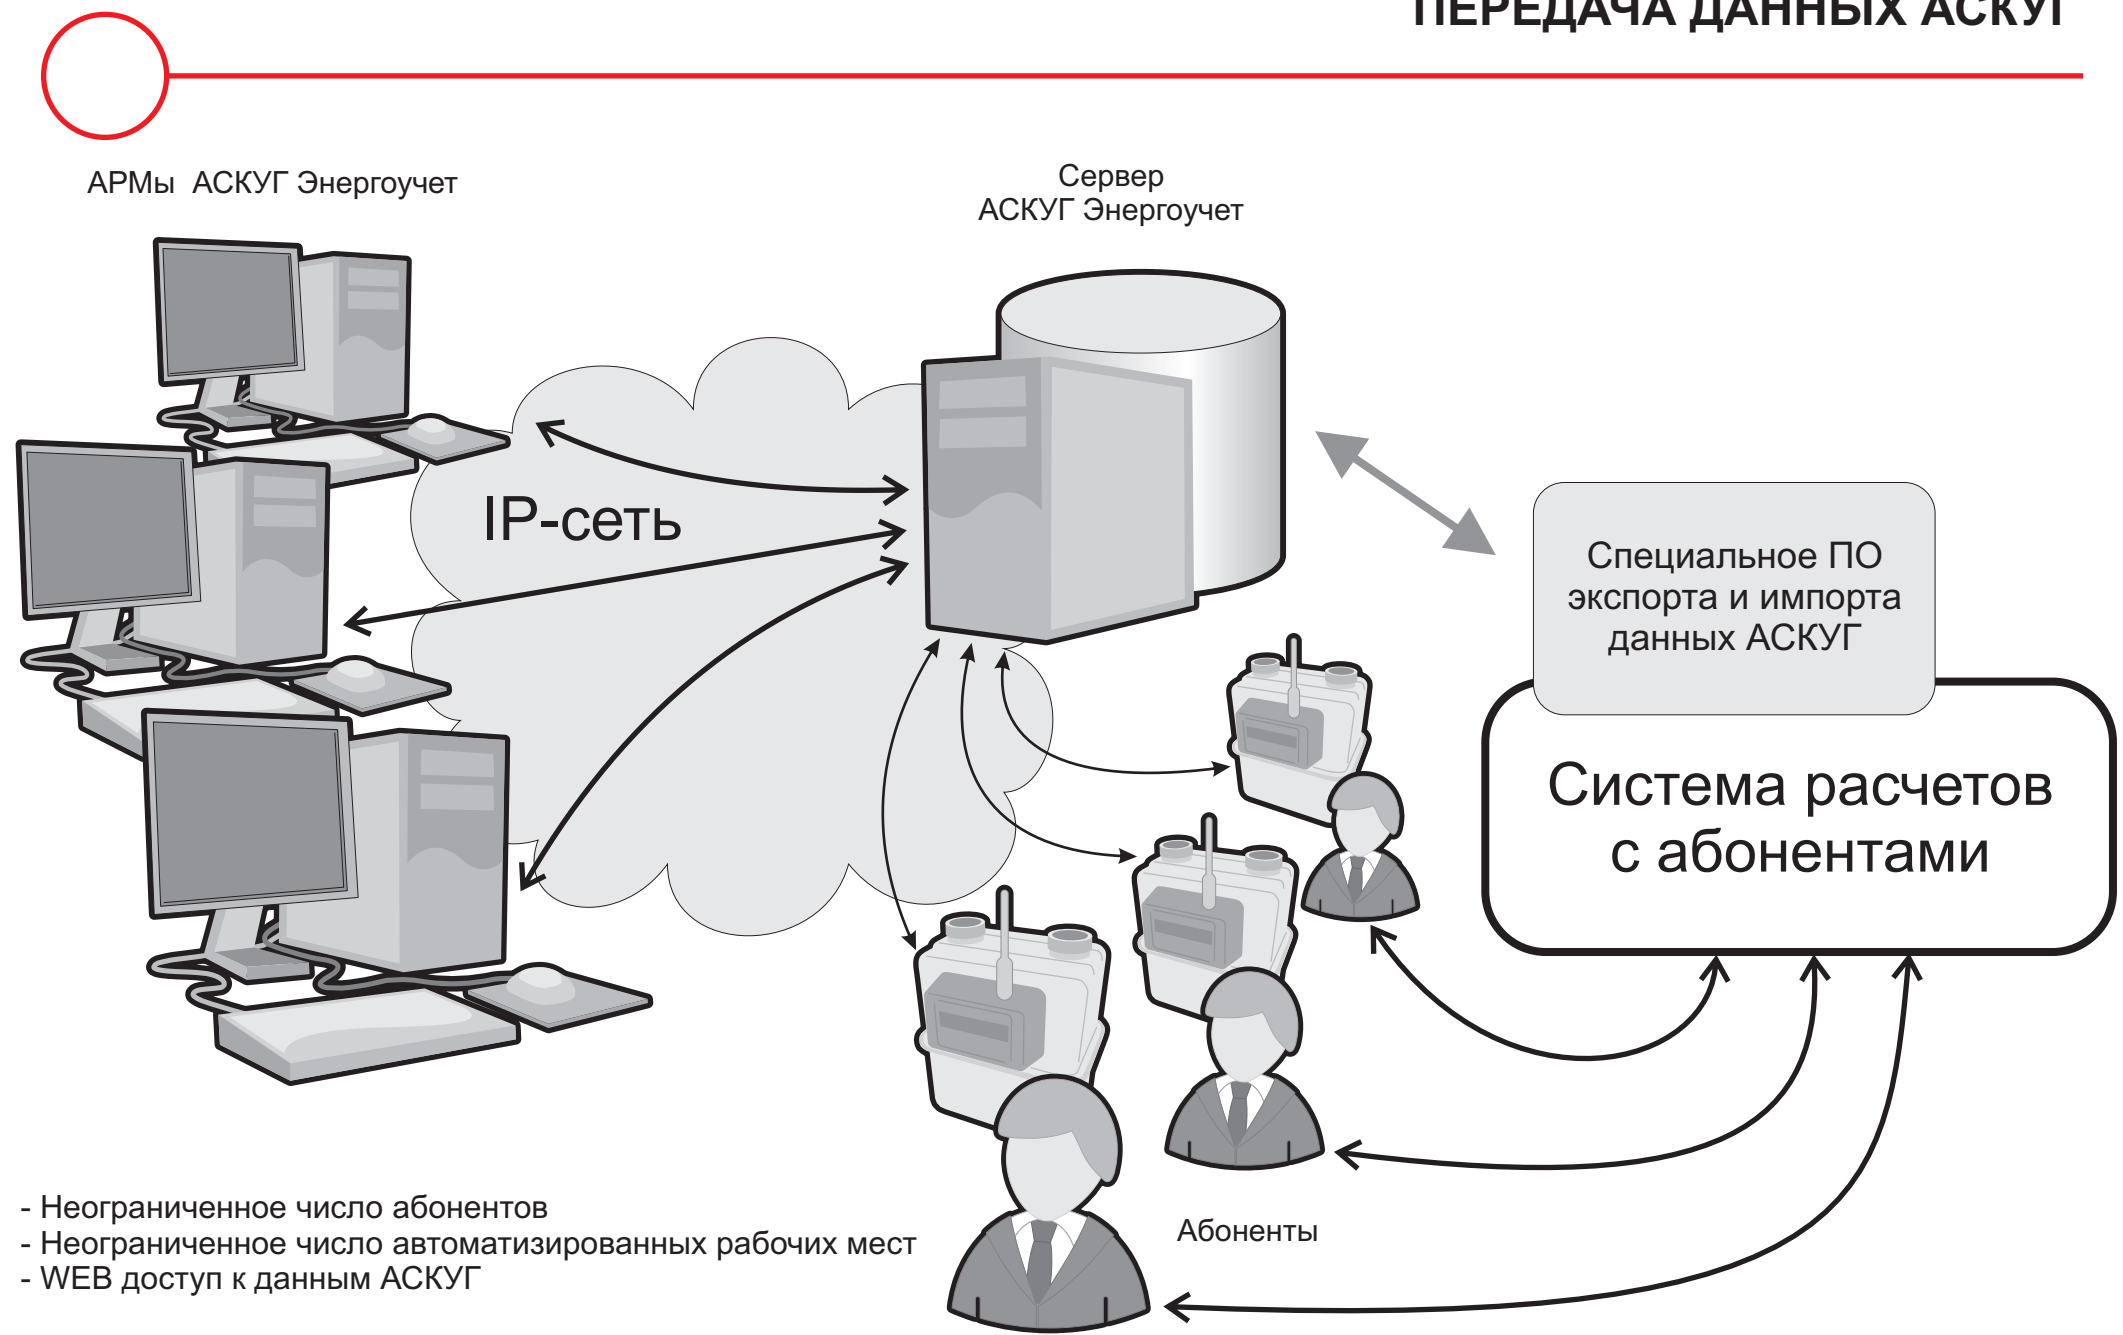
ПЕРЕДАЧА ДАННЫХ АСКУГ

АРМы АСКУГ Энергоучет

Сервер АСКУГ Энергоучет

IP-сеть

Специальное ПО экспорта и импорта данных АСКУГ

Система расчетов с абонентами

Абоненты

- Неограниченное число абонентов
- Неограниченное число автоматизированных рабочих мест
- WEB доступ к данным АСКУГ